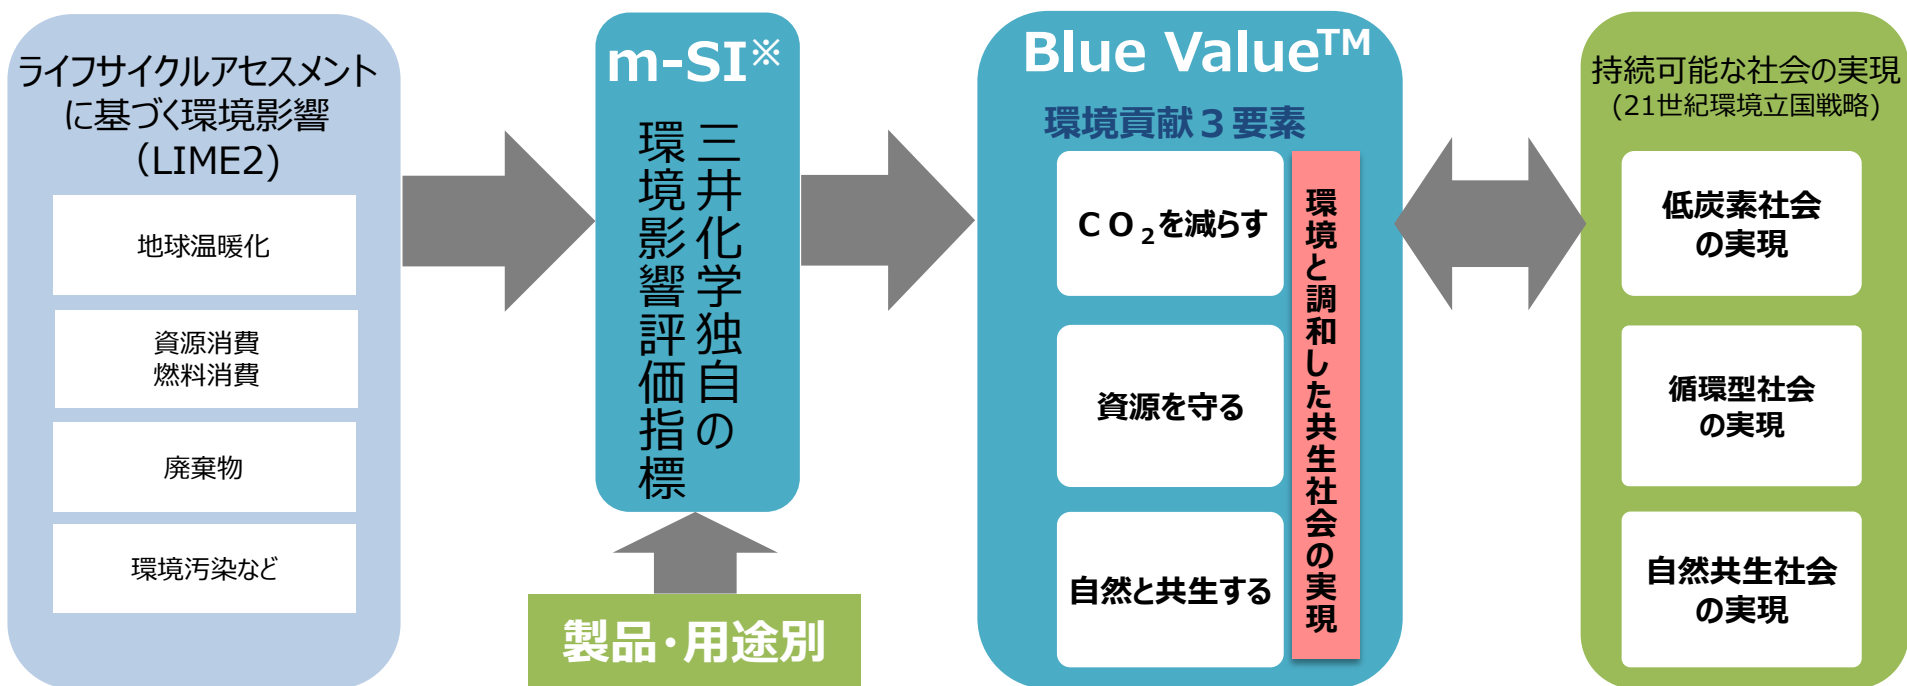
ライフサイクルアセスメントに基づく環境影響
（LIME2）

地球温暖化

資源消費
燃料消費

廃棄物

環境汚染など

m-SI※

三井化学独自の
環境影響評価指標

製品・用途別

Blue Value$^{TM}$

環境貢献３要素

ＣＯ$_2$を減らす

資源を守る

自然と共生する

環境と調和した共生社会の実現

持続可能な社会の実現
（21世紀環境立国戦略）

低炭素社会の実現

循環型社会の実現

自然共生社会の実現